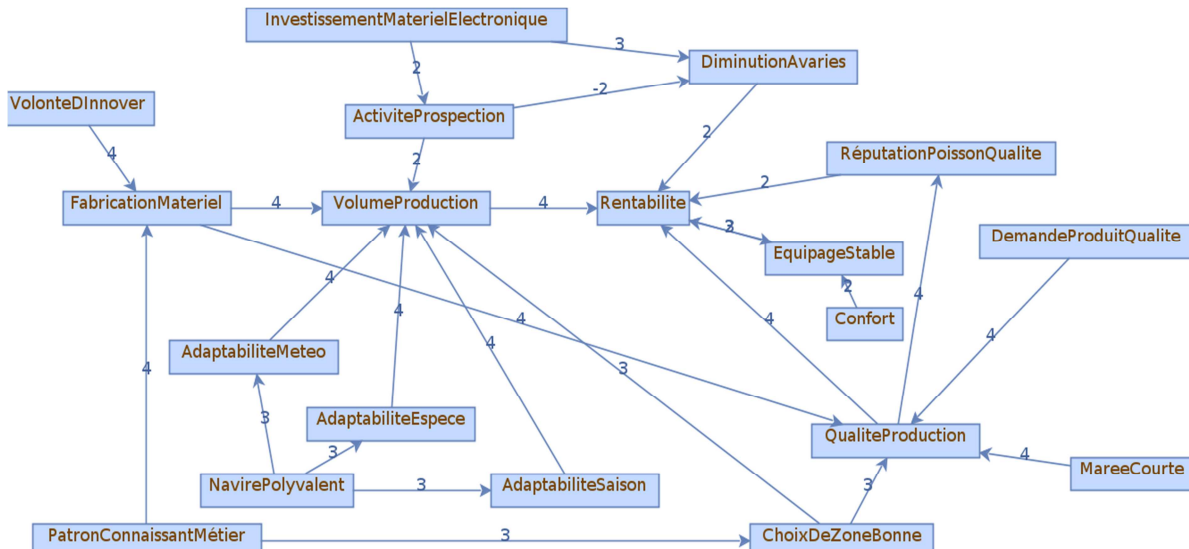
InvestissementMaterielElectronique
3
2
DiminutionAvaries
-2
VolonteDInnover
ActiviteProspection
2
2
RéputationPoissonQualite
4
2
FabricationMateriel
4
VolumeProduction
4
Rentabilite
3
2
EquipageStable
DemandeProduitQualite
2
4
Confort
4
4
4
4
4
AdaptabiliteMeteo
4
4
3
3
AdaptabiliteEspece
QualiteProduction
4
3
MareeCourte
NavirePolyvalent
3
AdaptabiliteSaison
3
PatronConnaissantMétier
3
ChoixDeZoneBonne